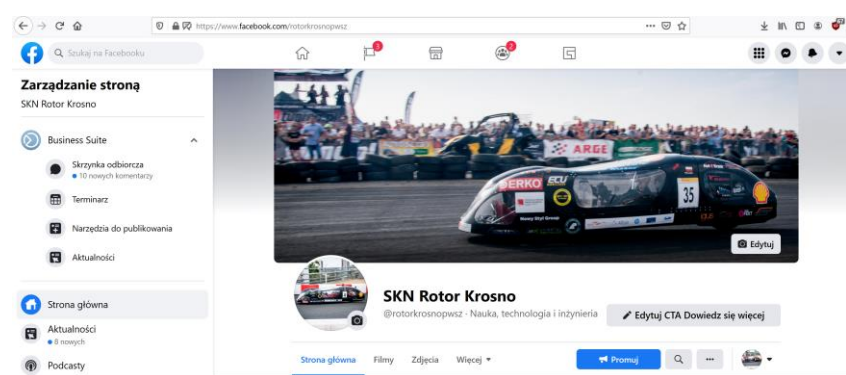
https://www.facebook.com/rotorkrosnopwsz

Szukaj na Facebooku

Zarządzanie stroną
SKN Rotor Krosno

Business Suite

Skrzynka odbiorcza
• 10 nowych komentarzy

Terminarz

Narzędzia do publikowania

Aktualności

Strona główna

Aktualności
• 8 nowych

Podcasty

ARGE
ERKO
ECU
35
Edytuj

SKN Rotor Krosno
@rotorkrosnopwsz · Nauka, technologia i inżynieria

Edytuj CTA Dowiedz się więcej

Strona główna Filmy Zdjęcia Więcej

Promuj